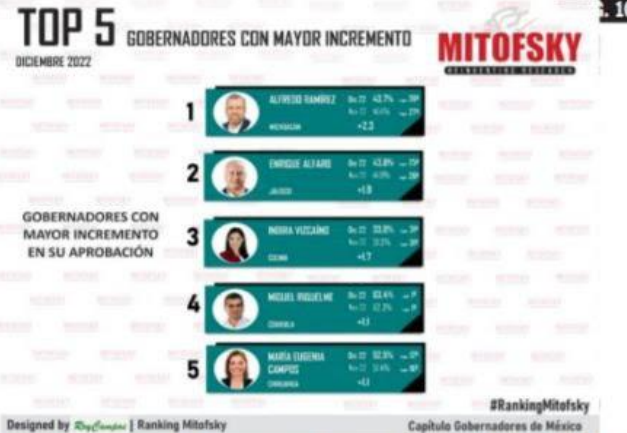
TOP 5 GOBERNADORES CON MAYOR INCREMENTO

DICIEMBRE 2022

MITOFSKY

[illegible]

1

ALFREDO RAMÍREZ

MICHOACÁN

Dic 22 43.7% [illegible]

Nov 22 41.4% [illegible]

+2.3

2

ENRIQUE ALFARO

JALISCO

Dic 22 43.8% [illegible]

Nov 22 41.9% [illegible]

+1.9

GOBERNADORES CON MAYOR INCREMENTO EN SU APROBACIÓN

3

INDIRA VIZCAÍNO

COLIMA

Dic 22 33.0% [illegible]

Nov 22 31.3% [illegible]

+1.7

4

MIGUEL RIQUELME

COAHUILA

Dic 22 63.4% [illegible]

Nov 22 62.3% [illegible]

+1.1

5

MARÍA EUGENIA CAMPOS

CHIHUAHUA

Dic 22 52.5% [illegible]

Nov 22 51.4% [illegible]

+1.1

#RankingMitofsky

Designed by RoyCampos | Ranking Mitofsky

Capítulo Gobernadores de México

10